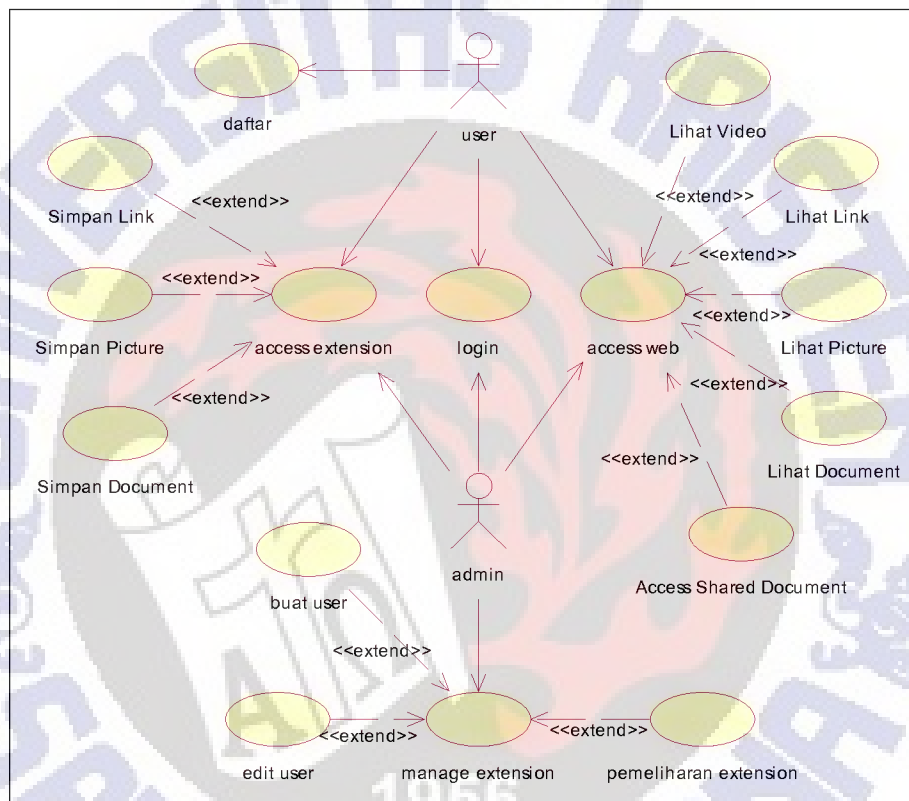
daftar

user

Lihat Video

Simpan Link

<<extend>>

<<extend>>

Lihat Link

<<extend>>

<<extend>>

Simpan Picture

access extension

login

access web

<<extend>>

Lihat Picture

<<extend>>

<<extend>>

Simpan Document

<<extend>>

Lihat Document

admin

buat user

Access Shared Document

<<extend>>

<<extend>>

<<extend>>

edit user

manage extension

pemeliharan extension